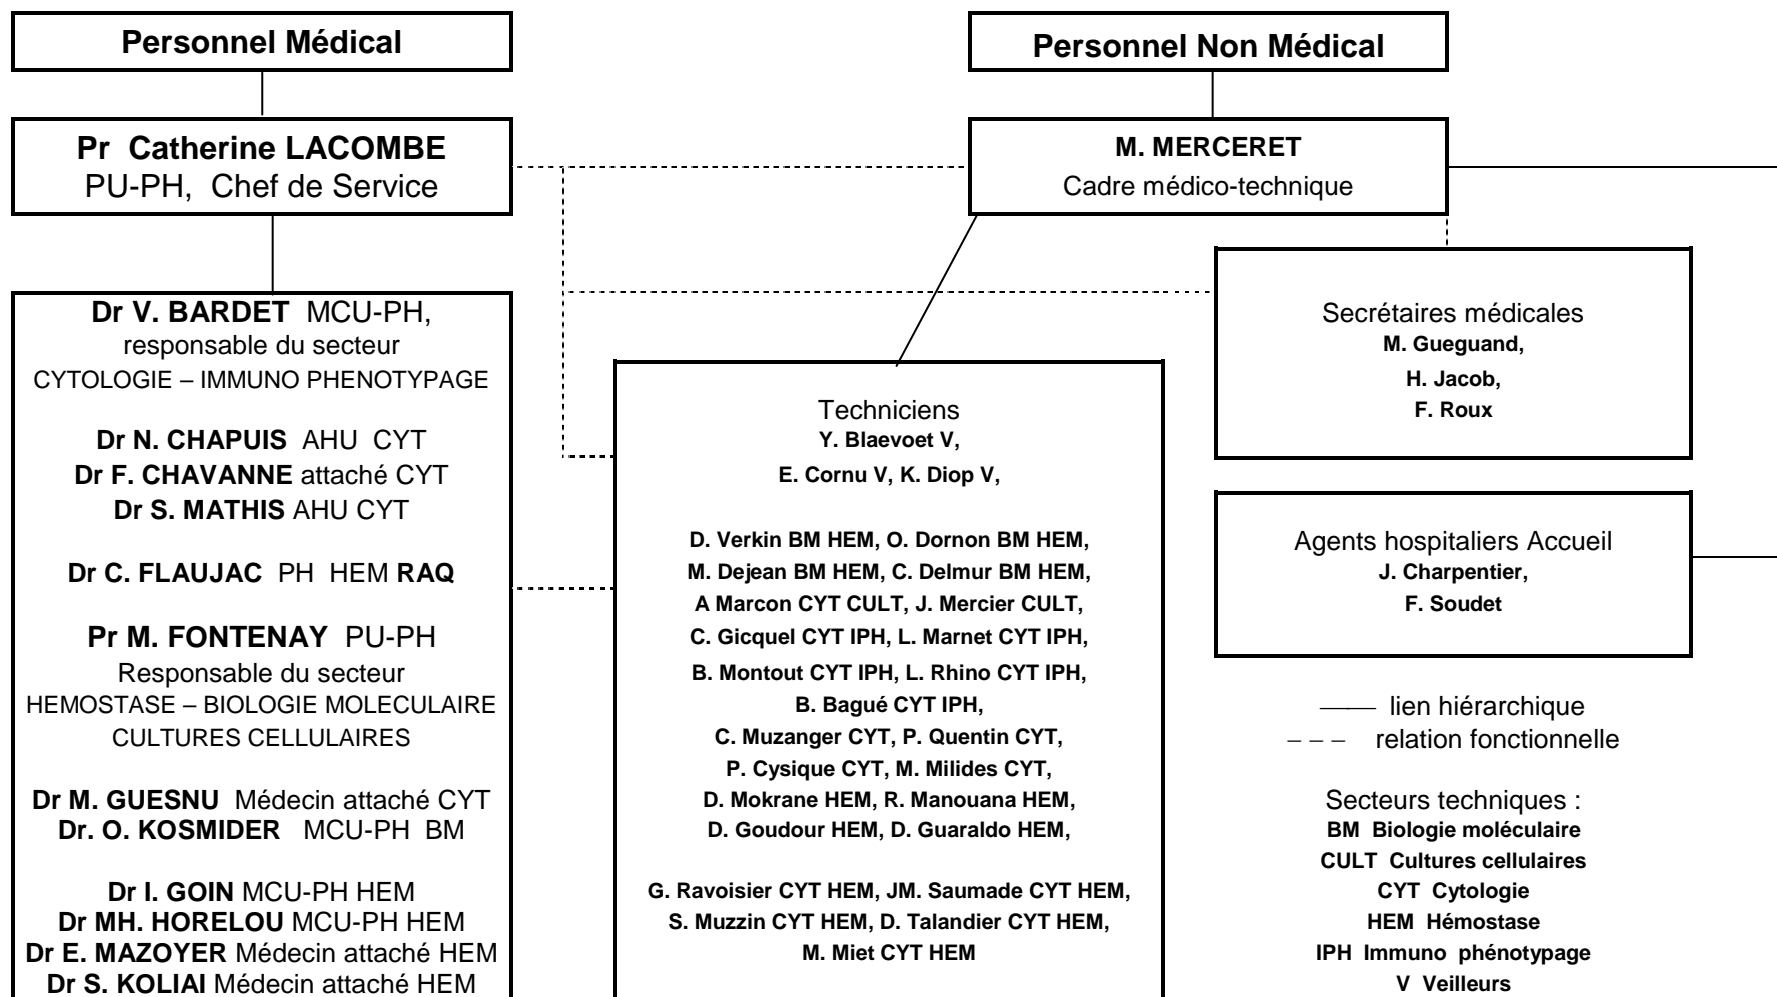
Personnel Médical

Pr Catherine LACOMBE
PU-PH, Chef de Service

Dr V. BARDET MCU-PH,
responsable du secteur
CYTOLOGIE – IMMUNO PHENOTYPAGE

Dr N. CHAPUIS AHU CYT
Dr F. CHAVANNE attaché CYT
Dr S. MATHIS AHU CYT

Dr C. FLAUJAC PH HEM RAQ

Pr M. FONTENAY PU-PH
Responsable du secteur
HEMOSTASE – BIOLOGIE MOLECULAIRE
CULTURES CELLULAIRES

Dr M. GUESNU Médecin attaché CYT
Dr. O. KOSMIDER MCU-PH BM

Dr I. GOIN MCU-PH HEM
Dr MH. HORELOU MCU-PH HEM
Dr E. MAZOYER Médecin attaché HEM
Dr S. KOLIAI Médecin attaché HEM

Personnel Non Médical

M. MERCERET
Cadre médico-technique

Techniciens
Y. Blaevoet V,
E. Cornu V, K. Diop V,

D. Verkin BM HEM, O. Dornon BM HEM,
M. Dejean BM HEM, C. Delmur BM HEM,
A Marcon CYT CULT, J. Mercier CULT,
C. Gicquel CYT IPH, L. Marnet CYT IPH,
B. Montout CYT IPH, L. Rhino CYT IPH,
B. Bagué CYT IPH,
C. Muzanger CYT, P. Quentin CYT,
P. Cysique CYT, M. Milides CYT,
D. Mokrane HEM, R. Manouana HEM,
D. Goudour HEM, D. Guaraldo HEM,

G. Ravoisier CYT HEM, JM. Saumade CYT HEM,
S. Muzzin CYT HEM, D. Talandier CYT HEM,
M. Miet CYT HEM

Secrétaires médicales
M. Gueguand,
H. Jacob,
F. Roux

Agents hospitaliers Accueil
J. Charpentier,
F. Soudet

—— lien hiérarchique
– – – relation fonctionnelle

Secteurs techniques :
BM Biologie moléculaire
CULT Cultures cellulaires
CYT Cytologie
HEM Hémostase
IPH Immuno phénotypage
V Veilleurs